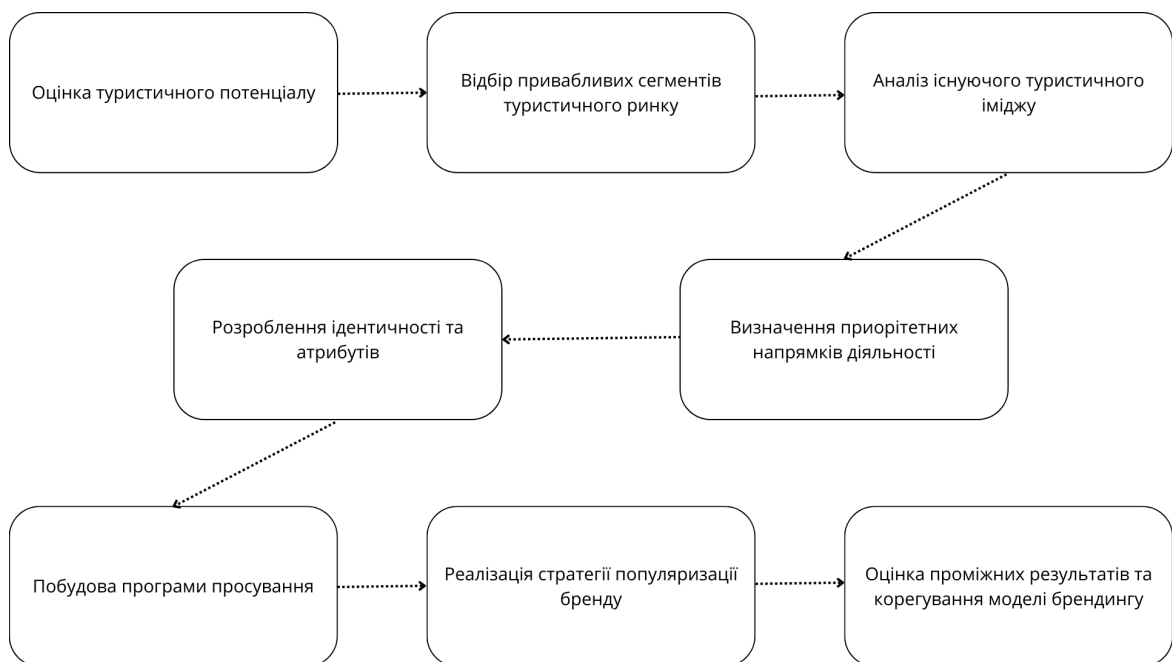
Оцінка туристичного потенціалу

Відбір привабливих сегментів туристичного ринку

Аналіз існуючого туристичного іміджу

Визначення приорітетних напрямків діяльності

Розроблення ідентичності та атрибутів

Побудова програми просування

Реалізація стратегії популяризації бренду

Оцінка проміжних результатів та корегування моделі брендингу